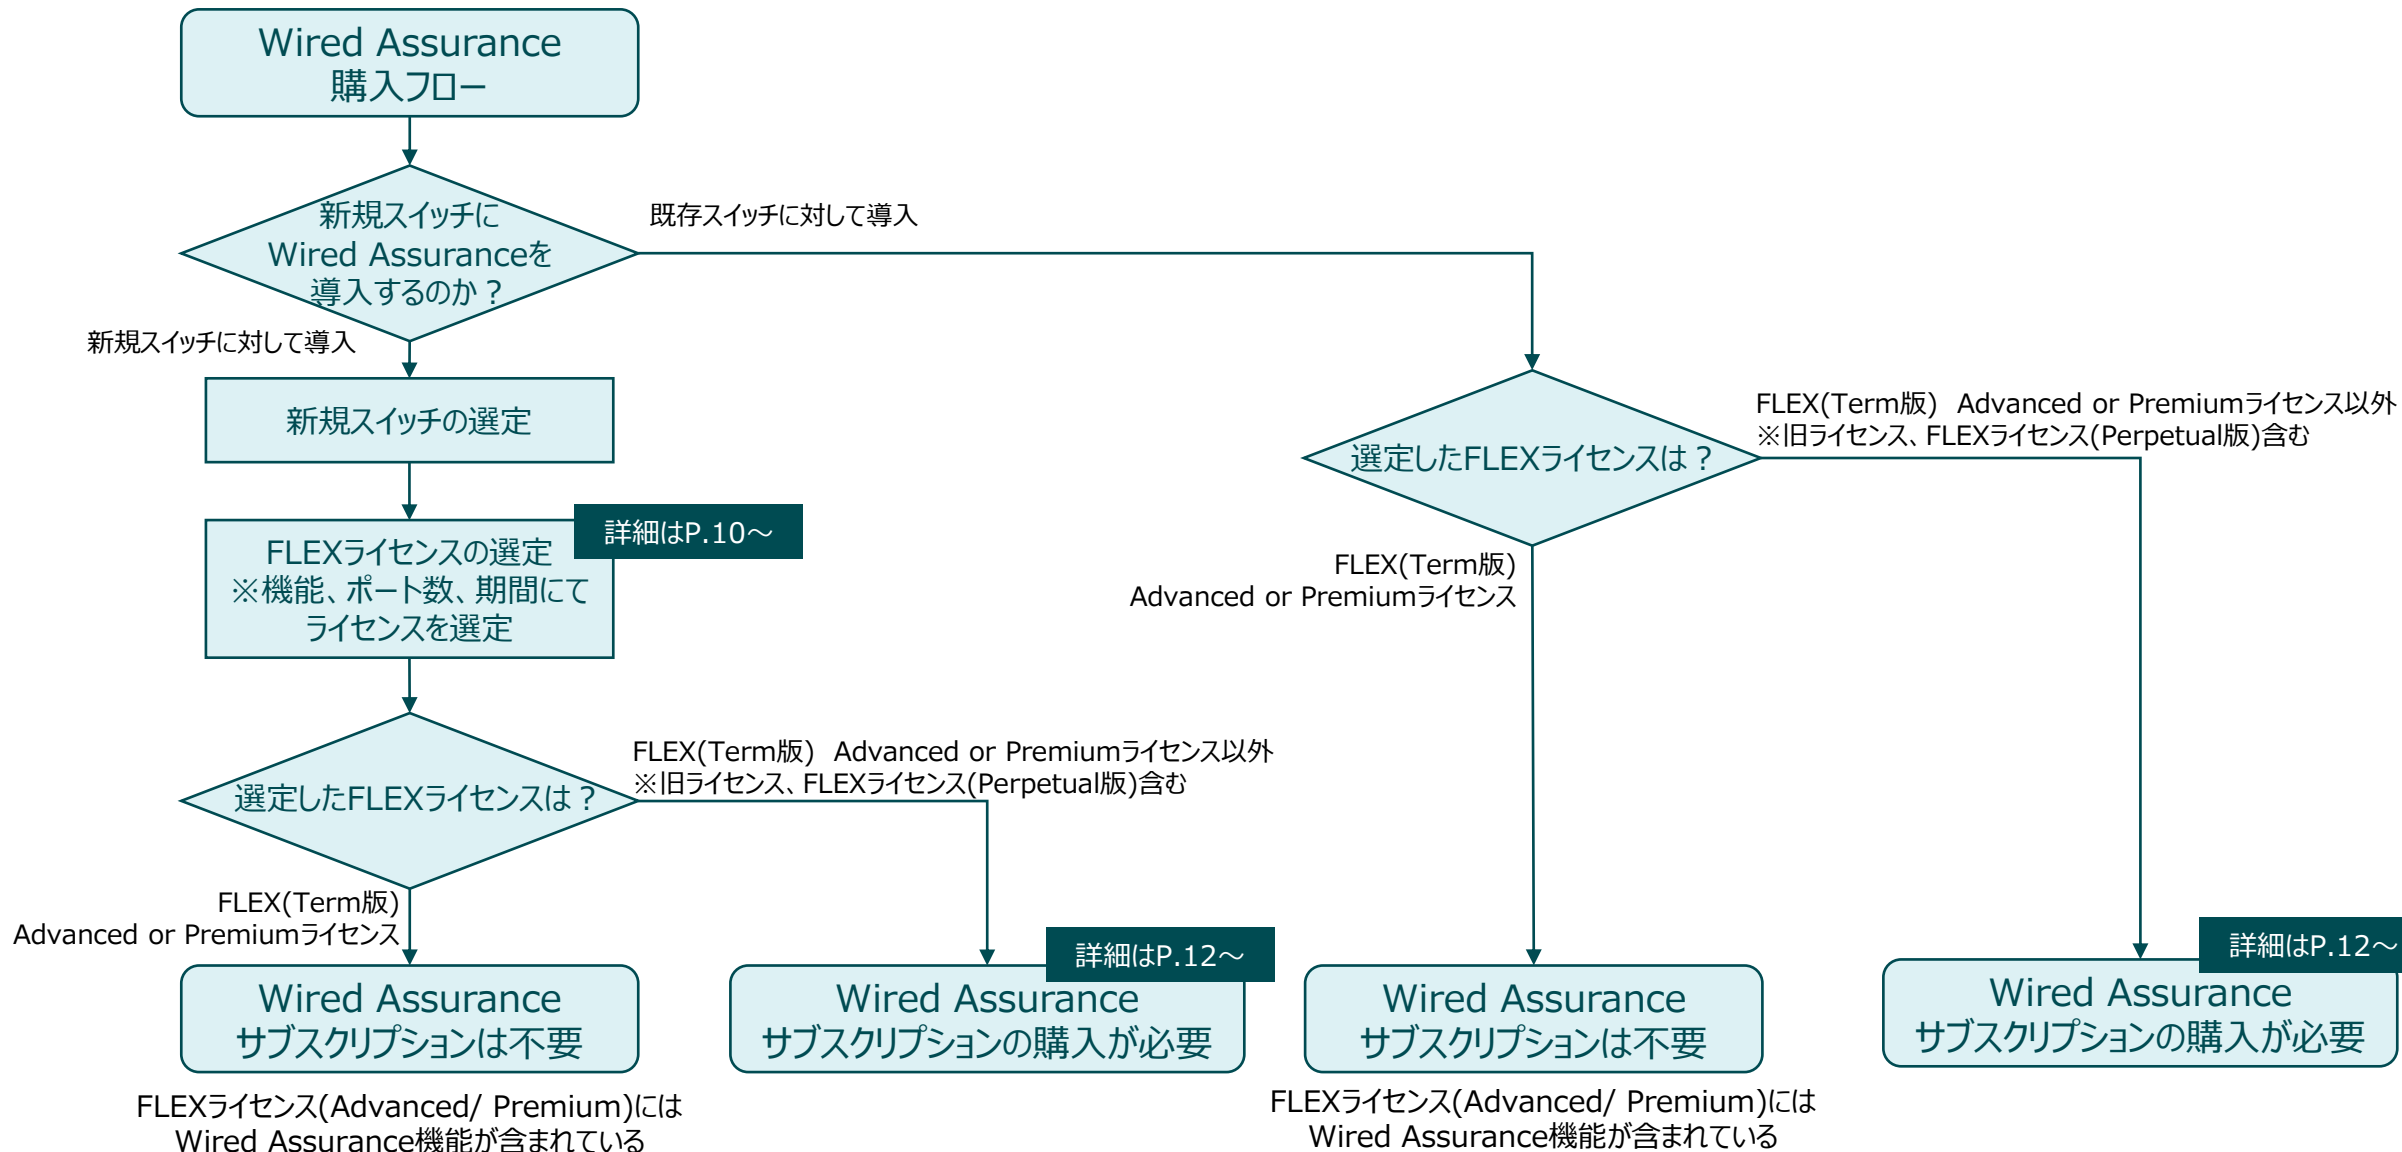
Wired Assurance
購入フロー

新規スイッチに
Wired Assuranceを
導入するのか？

既存スイッチに対して導入

新規スイッチに対して導入

新規スイッチの選定

FLEXライセンスの選定
※機能、ポート数、期間にて
ライセンスを選定

詳細はP.10～

選定したFLEXライセンスは？

FLEX(Term版) Advanced or Premiumライセンス以外
※旧ライセンス、FLEXライセンス(Perpetual版)含む

FLEX(Term版)
Advanced or Premiumライセンス

Wired Assurance
サブスクリプションは不要

FLEXライセンス(Advanced/ Premium)には
Wired Assurance機能が含まれている

詳細はP.12～

Wired Assurance
サブスクリプションの購入が必要

選定したFLEXライセンスは？

FLEX(Term版) Advanced or Premiumライセンス以外
※旧ライセンス、FLEXライセンス(Perpetual版)含む

FLEX(Term版)
Advanced or Premiumライセンス

Wired Assurance
サブスクリプションは不要

FLEXライセンス(Advanced/ Premium)には
Wired Assurance機能が含まれている

詳細はP.12～

Wired Assurance
サブスクリプションの購入が必要